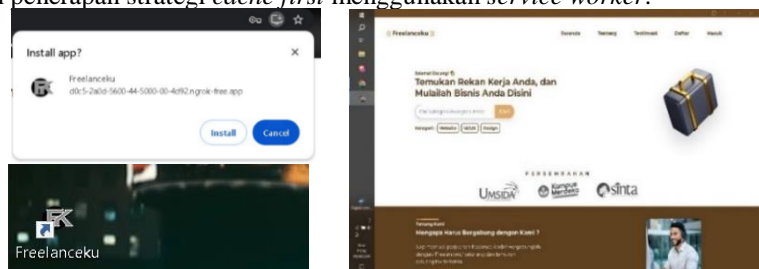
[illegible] penerapan strategi *cache first* menggunakan *service worker*.

Install app?

×

Freelanceku
d0c5-2a0d-5600-44-5000-00-4d92.ngrok-free.app

Install

Cancel

Freelanceku

Freelanceku

Beranda Tentang Testimoni Daftar Masuk

Temukan Rekan Kerja Anda, dan Mulailah Bisnis Anda Disini

Cari

Kategori: Website UI/UX Design

PERSEMBAHAN

UMSIDA

Kampus Merdeka

sinta

Mengapa Harus Bergabung dengan Kami ?

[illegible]